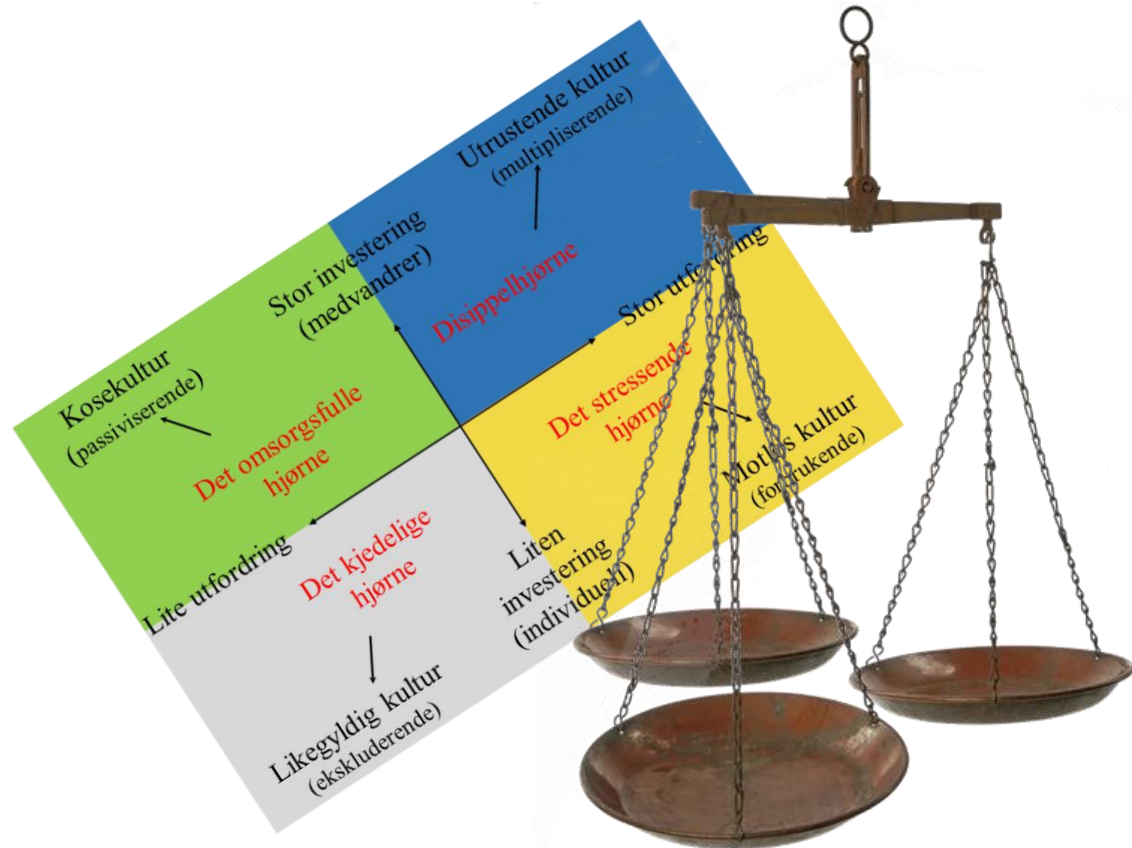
Utrustende kultur
(multipliserende)

Stor investering
(medvandrer)

Disippelhjørne

Stor utfordring

Kosekultur
(passiviserende)

Det omsorgsfulle hjørne

Det stressende hjørne

Mot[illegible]s kultur
(fo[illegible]rukende)

Lite utfordring

Det kjedelige hjørne

Liten investering
(individuell)

Likegyldig kultur
(ekskluderende)